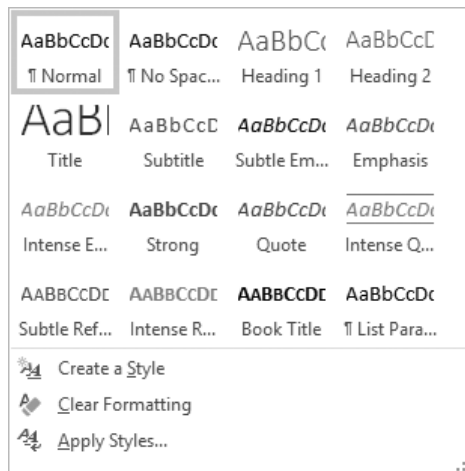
AaBbCcDc AaBbCcDc AaBbC( AaBbCcD
¶ Normal ¶ No Spac... Heading 1 Heading 2

AaBl AaBbCcD AaBbCcDc AaBbCcDc
Title Subtitle Subtle Em... Emphasis

AaBbCcDc AaBbCcDc AaBbCcDc AaBbCcDc
Intense E... Strong Quote Intense Q...

AABBCCDE AABBCCDE AABBCCDE AaBbCcDc
Subtle Ref... Intense R... Book Title ¶ List Para...

Create a Style
Clear Formatting
Apply Styles...